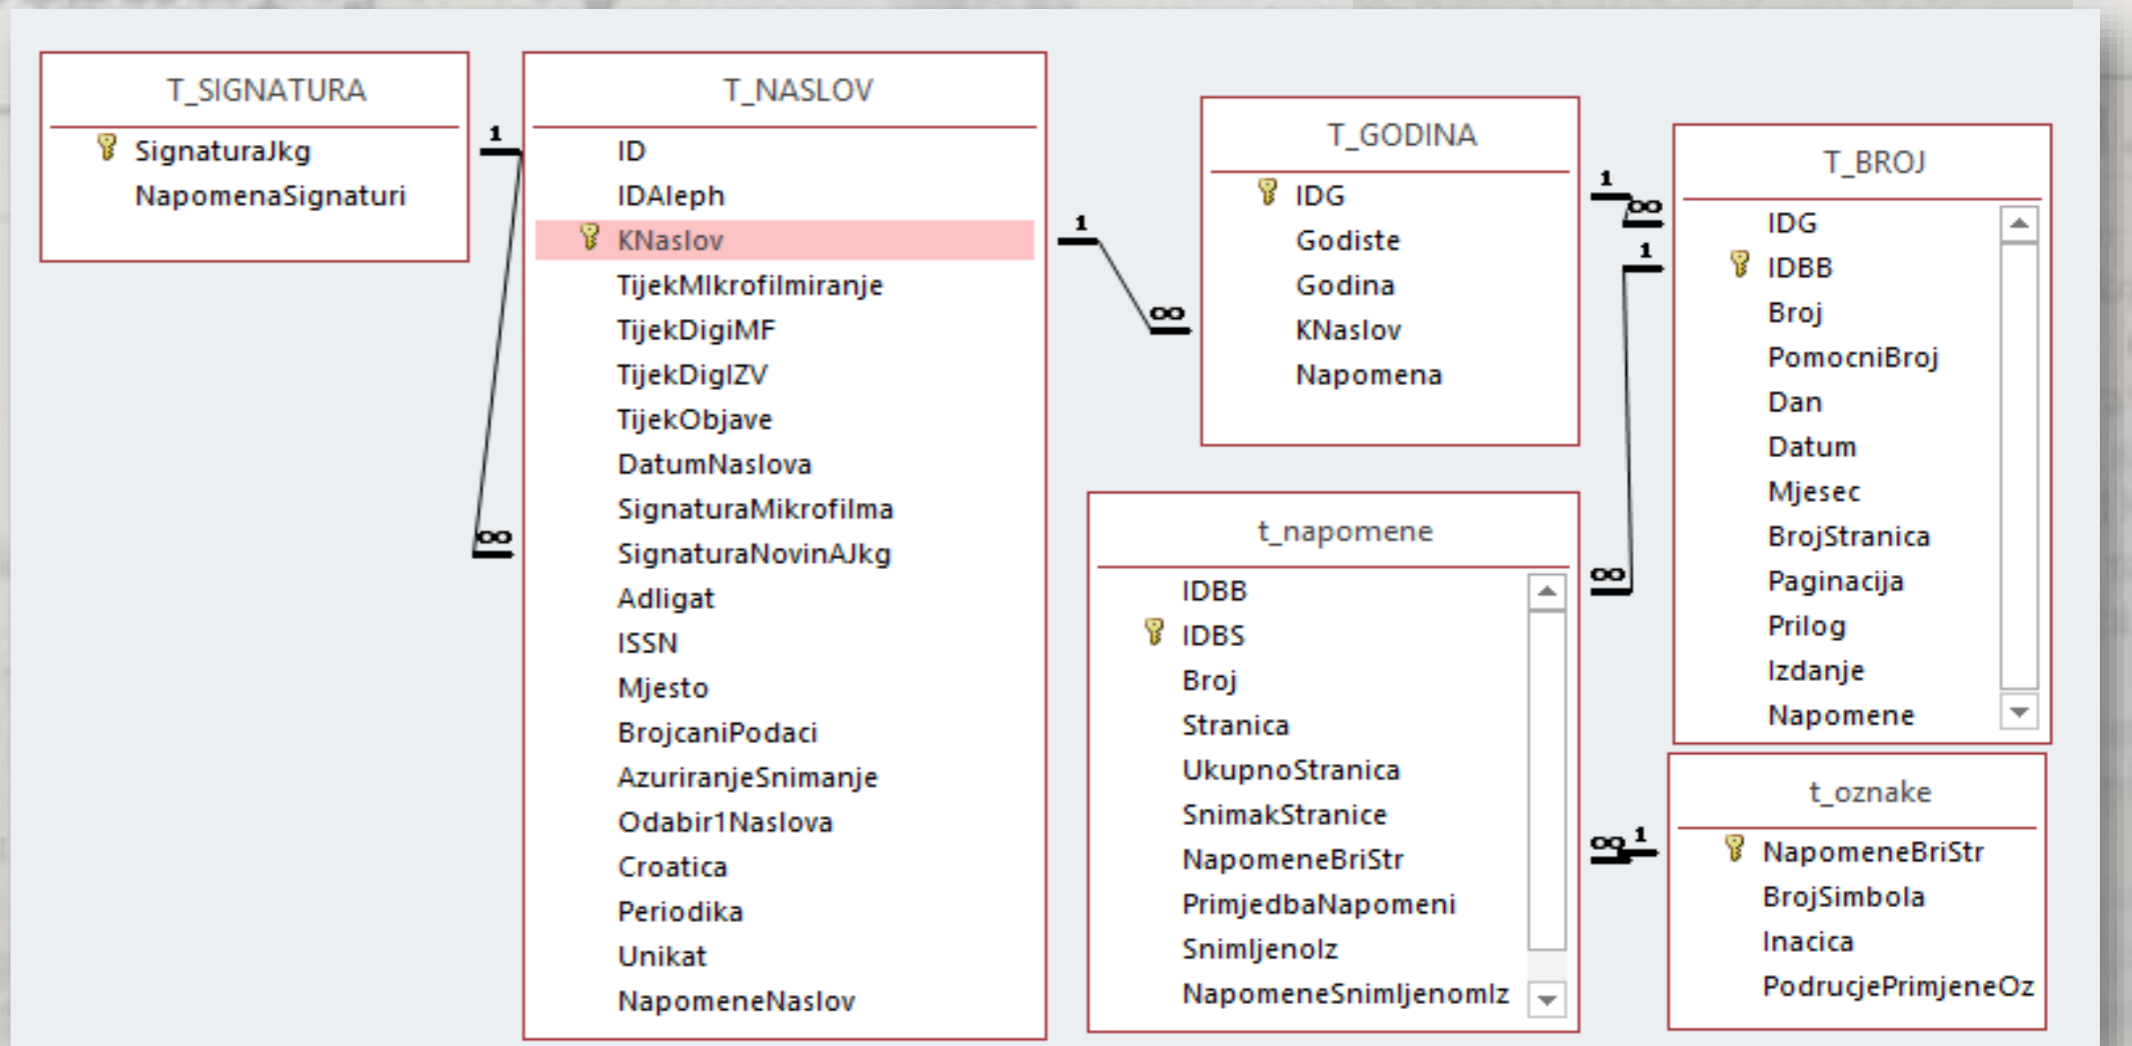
T_SIGNATURA
SignaturaJkg
NapomenaSignaturi

1

∞

T_NASLOV
ID
IDAleph
KNaslov
TijekMIkrofilmiranje
TijekDigiMF
TijekDigIZV
TijekObjave
DatumNaslova
SignaturaMikrofilma
SignaturaNovinAJkg
Adligat
ISSN
Mjesto
BrojcaniPodaci
AzuriranjeSnimanje
Odabir1Naslova
Croatica
Periodika
Unikat
NapomeneNaslov

1

∞

T_GODINA
IDG
Godiste
Godina
KNaslov
Napomena

1

∞

1

∞

T_BROJ
IDG
IDBB
Broj
PomocniBroj
Dan
Datum
Mjesec
BrojStranica
Paginacija
Prilog
Izdanje
Napomene

t_napomene
IDBB
IDBS
Broj
Stranica
UkupnoStranica
SnimakStranice
NapomeneBriStr
PrimjedbaNapomeni
Snimljenolz
NapomeneSnimljenomlz

∞ 1

t_oznake
NapomeneBriStr
BrojSimbola
Inacica
PodrucjePrimjeneOz